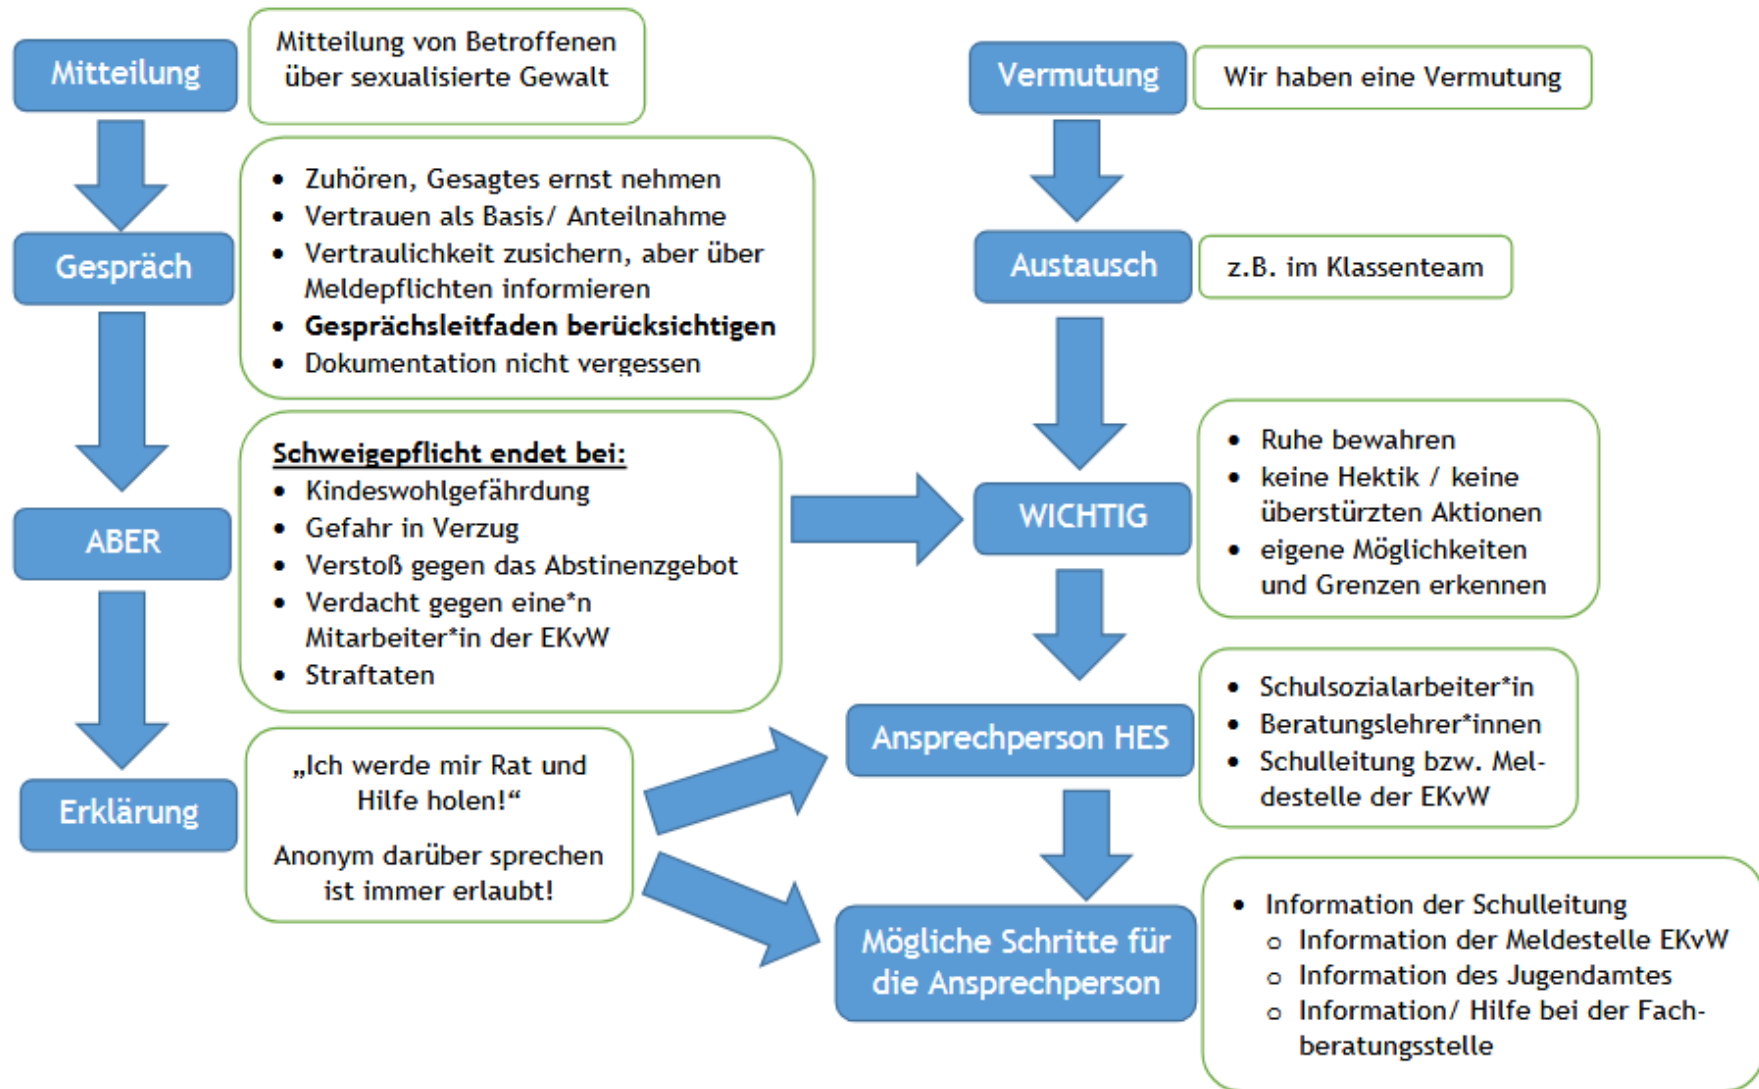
Mitteilung

Mitteilung von Betroffenen über sexualisierte Gewalt

Gespräch

- Zuhören, Gesagtes ernst nehmen
- Vertrauen als Basis/ Anteilnahme
- Vertraulichkeit zusichern, aber über Meldepflichten informieren
- **Gesprächsleitfaden berücksichtigen**
- Dokumentation nicht vergessen

ABER

**Schweigepflicht endet bei:**
- Kindeswohlgefährdung
- Gefahr in Verzug
- Verstoß gegen das Abstinenzgebot
- Verdacht gegen eine*n Mitarbeiter*in der EKvW
- Straftaten

Erklärung

„Ich werde mir Rat und Hilfe holen!“

Anonym darüber sprechen ist immer erlaubt!

Vermutung

Wir haben eine Vermutung

Austausch

z.B. im Klassenteam

WICHTIG

- Ruhe bewahren
- keine Hektik / keine überstürzten Aktionen
- eigene Möglichkeiten und Grenzen erkennen

Ansprechperson HES

- Schulsozialarbeiter*in
- Beratungslehrer*innen
- Schulleitung bzw. Meldestelle der EKvW

Mögliche Schritte für die Ansprechperson

- Information der Schulleitung
  - Information der Meldestelle EKvW
  - Information des Jugendamtes
  - Information/ Hilfe bei der Fachberatungsstelle